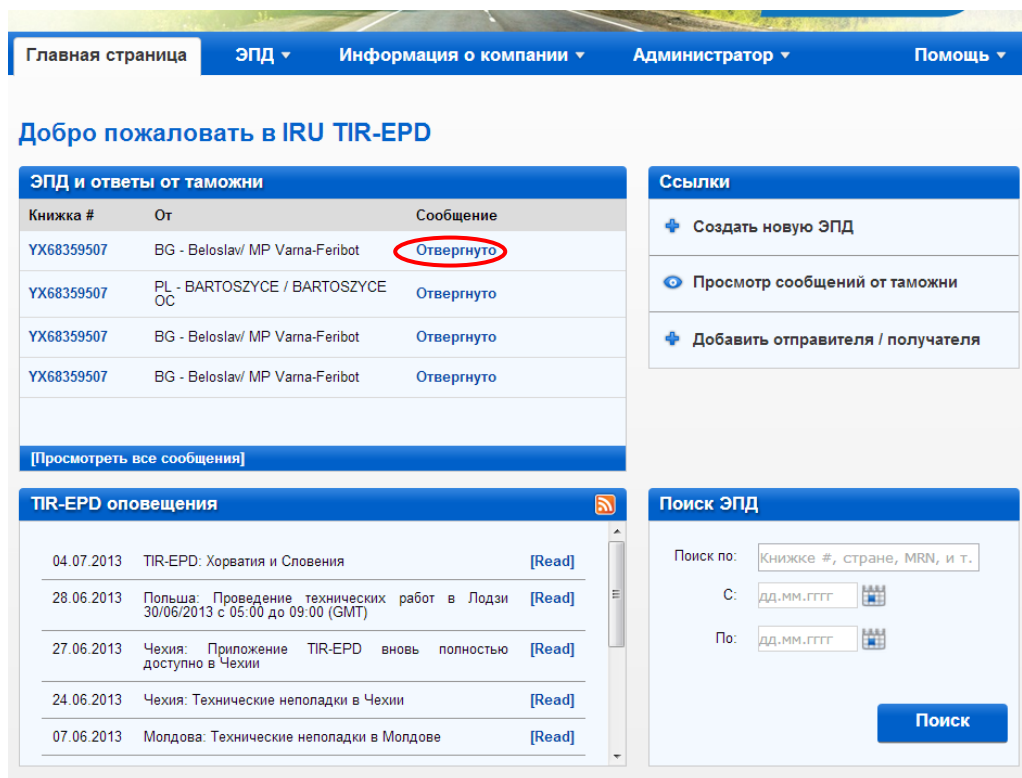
Главная страница ЭПД ▾ Информация о компании ▾ Администратор ▾ Помощь ▾

Добро пожаловать в IRU TIR-EPD

ЭПД и ответы от таможни

| Книжка # | От | Сообщение |
|---|---|---|
| YX68359507 | BG - Beloslav/ MP Varna-Feribot | Отвергнуто |
| YX68359507 | PL - BARTOSZYCE / BARTOSZYCE OC | Отвергнуто |
| YX68359507 | BG - Beloslav/ MP Varna-Feribot | Отвергнуто |
| YX68359507 | BG - Beloslav/ MP Varna-Feribot | Отвергнуто |

[Просмотреть все сообщения]

Ссылки

Создать новую ЭПД

Просмотр сообщений от таможни

Добавить отправителя / получателя

TIR-EPD оповещения

| | | |
|---|---|---|
| 04.07.2013 | TIR-EPD: Хорватия и Словения | [Read] |
| 28.06.2013 | Польша: Проведение технических работ в Лодзи 30/06/2013 с 05:00 до 09:00 (GMT) | [Read] |
| 27.06.2013 | Чехия: Приложение TIR-EPD вновь полностью доступно в Чехии | [Read] |
| 24.06.2013 | Чехия: Технические неполадки в Чехии | [Read] |
| 07.06.2013 | Молдова: Технические неполадки в Молдове | [Read] |

Поиск ЭПД

Поиск по: Книжке #, стране, MRN, и т.

С: дд.мм.гггг

По: дд.мм.гггг

Поиск